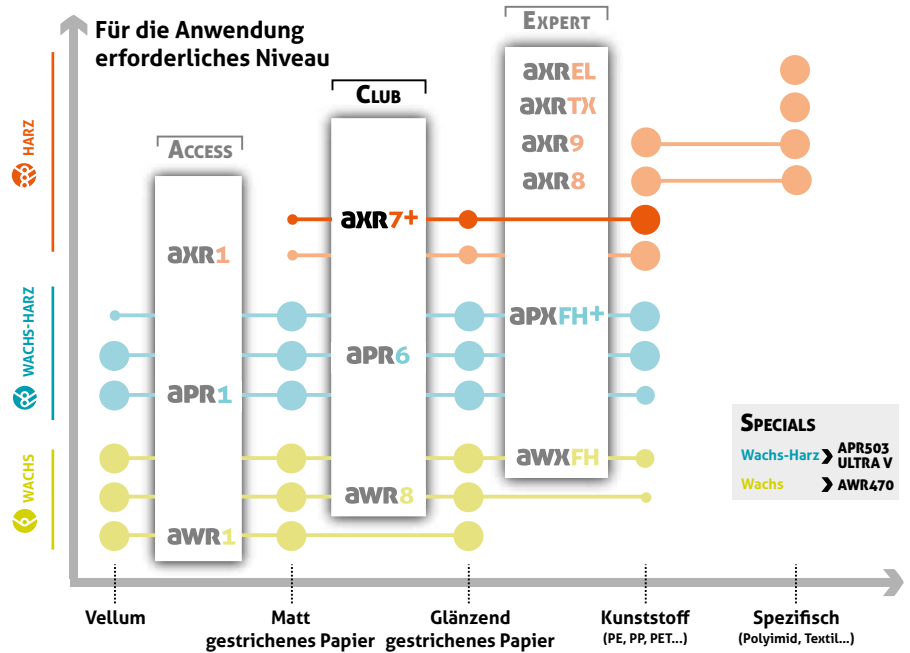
Für die Anwendung erforderliches Niveau

HARZ

WACHS-HARZ

WACHS

ACCESS

CLUB

EXPERT

axrEL

axrTX

axr9

axr8

axr7+

axr1

apxFH+

apr6

apr1

awxFH

awr8

awr1

SPECIALS

Wachs-Harz APR503 ULTRA V

Wachs AWR470

Vellum

Matt gestrichenes Papier

Glänzend gestrichenes Papier

Kunststoff (PE, PP, PET...)

Spezifisch (Polyimid, Textil...)